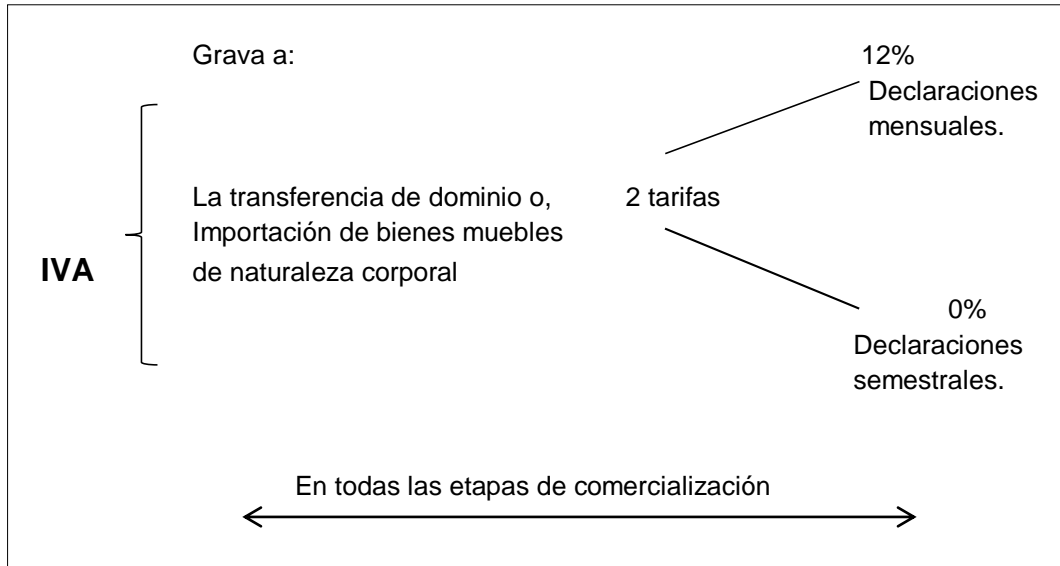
Grava a:

IVA

La transferencia de dominio o, Importación de bienes muebles de naturaleza corporal

2 tarifas

12%
Declaraciones mensuales.

0%
Declaraciones semestrales.

En todas las etapas de comercialización